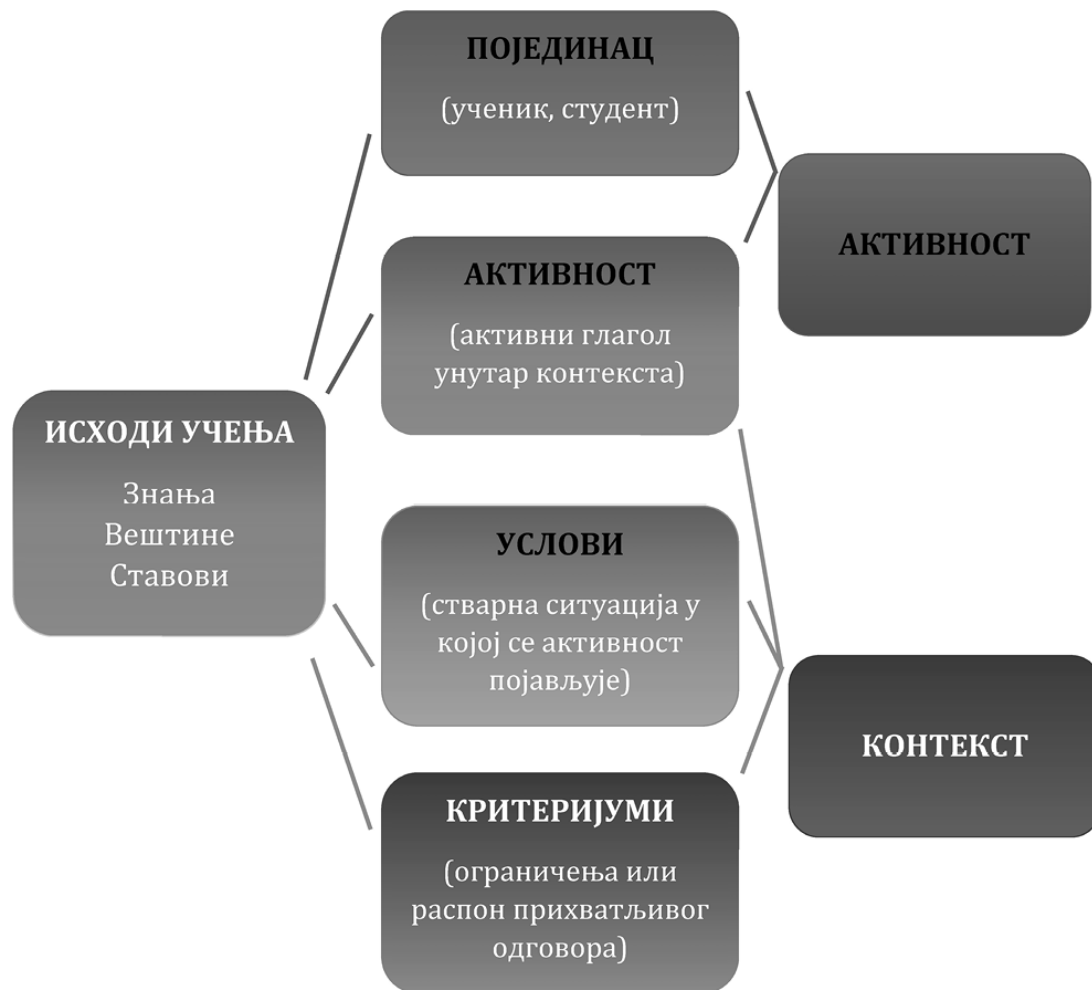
ИСХОДИ УЧЕЊА

Знања
Вештине
Ставови

ПОЈЕДИНАЦ

(ученик, студент)

АКТИВНОСТ

(активни глагол унутар контекста)

УСЛОВИ

(стварна ситуација у којој се активност појављује)

КРИТЕРИЈУМИ

(ограничења или распон прихватљивог одговора)

АКТИВНОСТ

КОНТЕКСТ